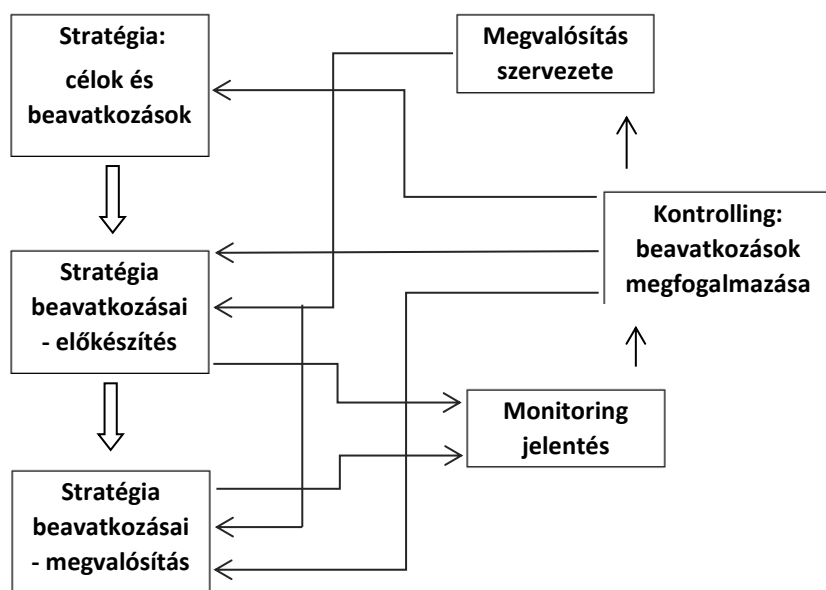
Stratégia:
célok és beavatkozások

Megvalósítás szervezete

Kontrolling: beavatkozások megfogalmazása

Stratégia beavatkozásai - előkészítés

Monitoring jelentés

Stratégia beavatkozásai - megvalósítás